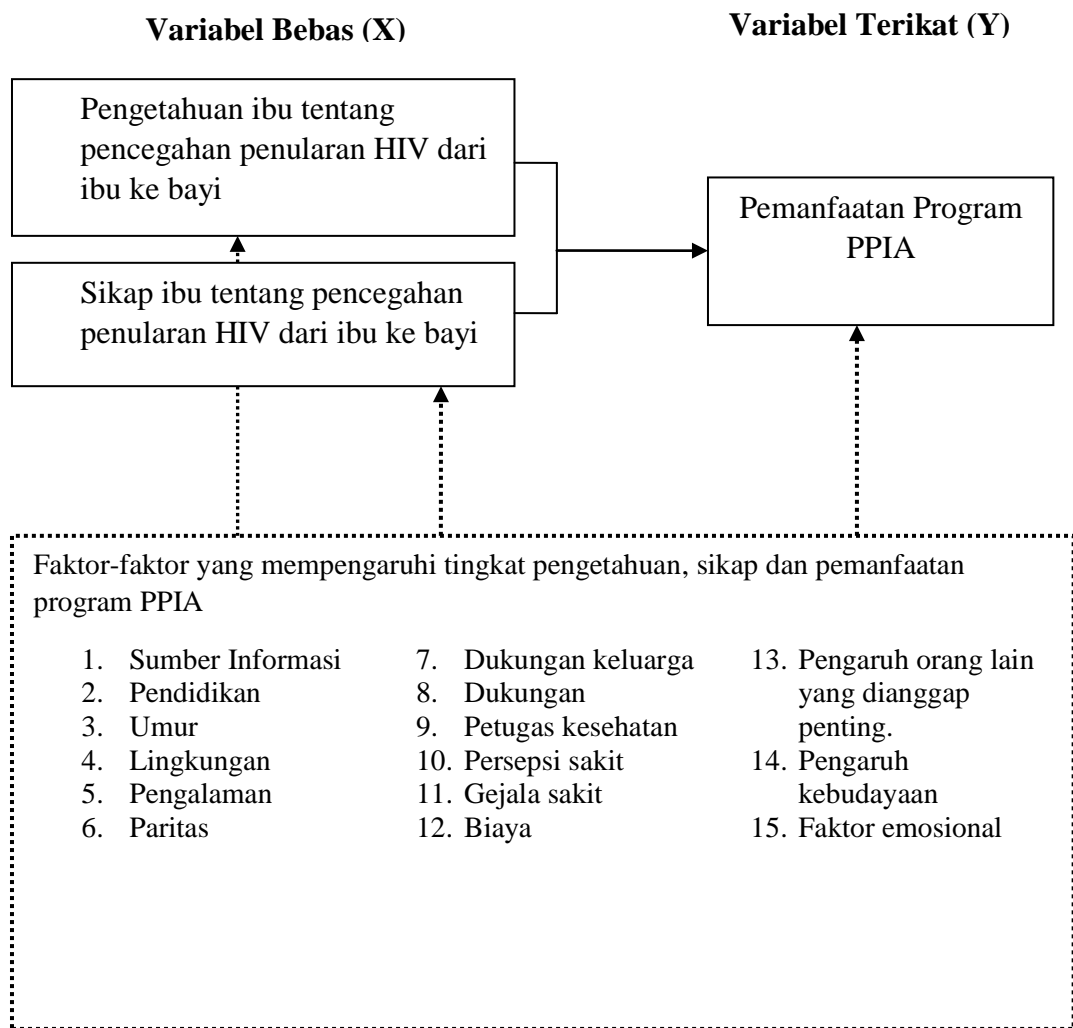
Variabel Bebas (X)

Variabel Terikat (Y)

Pengetahuan ibu tentang pencegahan penularan HIV dari ibu ke bayi

Sikap ibu tentang pencegahan penularan HIV dari ibu ke bayi

Pemanfaatan Program PPIA

Faktor-faktor yang mempengaruhi tingkat pengetahuan, sikap dan pemanfaatan program PPIA

1. Sumber Informasi
2. Pendidikan
3. Umur
4. Lingkungan
5. Pengalaman
6. Paritas

7. Dukungan keluarga
8. Dukungan
9. Petugas kesehatan
10. Persepsi sakit
11. Gejala sakit
12. Biaya

13. Pengaruh orang lain yang dianggap penting.
14. Pengaruh kebudayaan
15. Faktor emosional